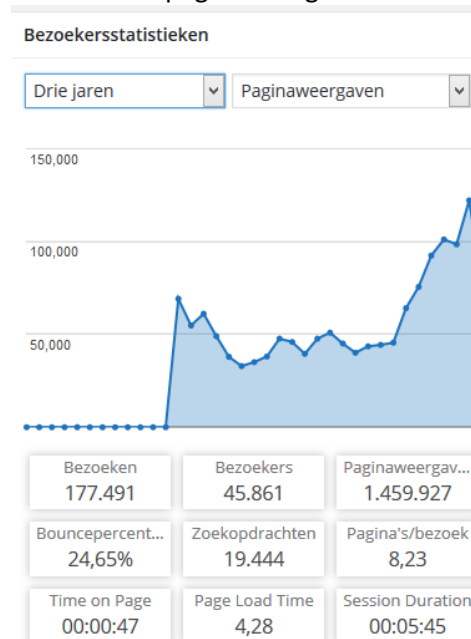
Bezoekersstatistieken

Drie jaren

Paginaweergaven

150,000

100,000

50,000

| Bezoeken | Bezoekers | Paginaweergav... |
|---|---|---|
| 177.491 | 45.861 | 1.459.927 |
| Bouncepercent... | Zoekopdrachten | Pagina's/bezoek |
| 24,65% | 19.444 | 8,23 |
| Time on Page | Page Load Time | Session Duration |
| 00:00:47 | 4,28 | 00:05:45 |